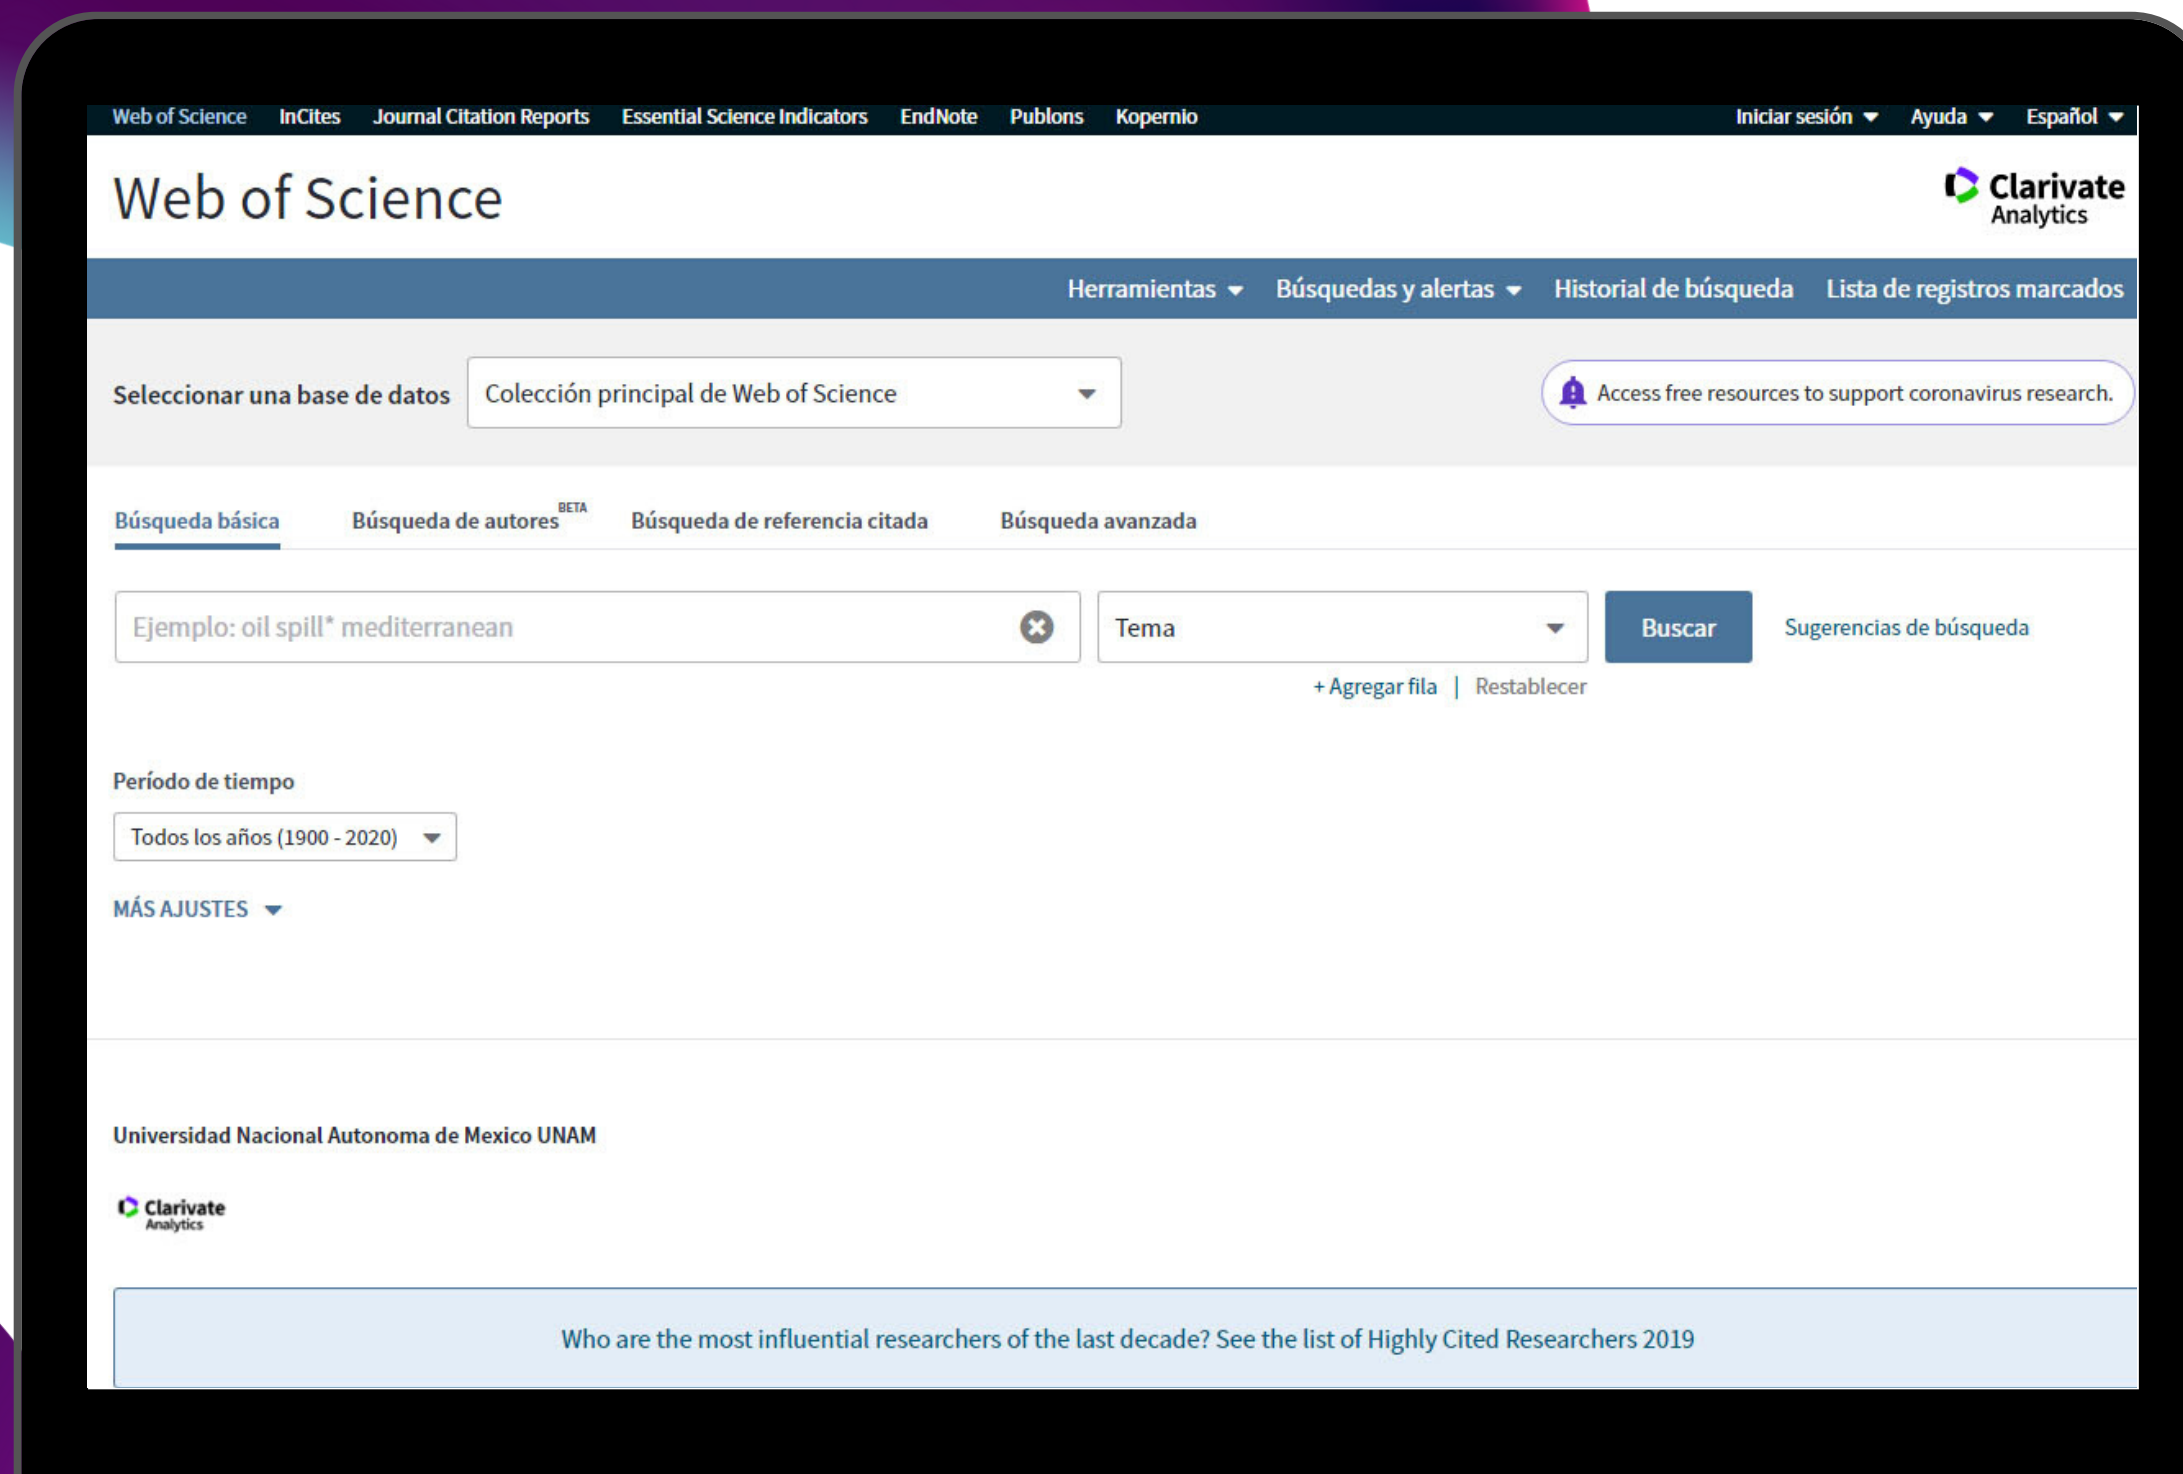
Web of Science InCites Journal Citation Reports Essential Science Indicators EndNote Publons Kopernio Iniciar sesión Ayuda Español

Web of Science

Clarivate Analytics

Herramientas Búsquedas y alertas Historial de búsqueda Lista de registros marcados

Seleccionar una base de datos Colección principal de Web of Science

Access free resources to support coronavirus research.

Búsqueda básica Búsqueda de autores BETA Búsqueda de referencia citada Búsqueda avanzada

Ejemplo: oil spill* mediterranean

Tema

Buscar

Sugerencias de búsqueda

+ Agregar fila | Restablecer

Período de tiempo

Todos los años (1900 - 2020)

MÁS AJUSTES

Universidad Nacional Autonoma de Mexico UNAM

Clarivate Analytics

Who are the most influential researchers of the last decade? See the list of Highly Cited Researchers 2019